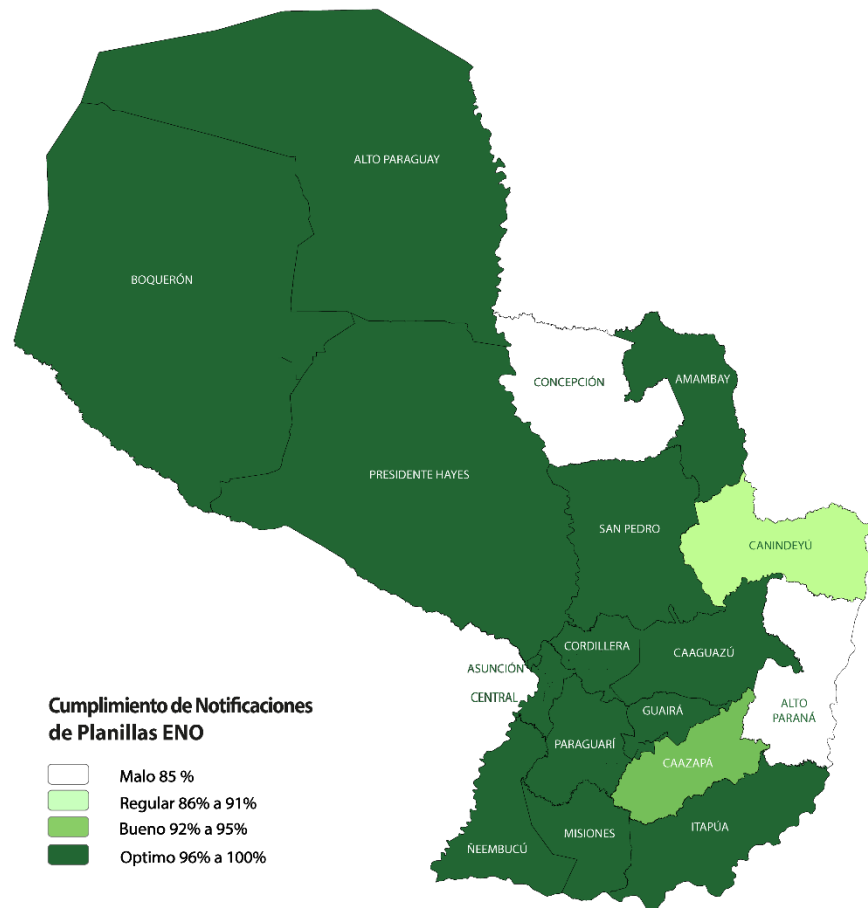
ALTO PARAGUAY

BOQUERÓN

CONCEPCIÓN

AMAMBAY

PRESIDENTE HAYES

SAN PEDRO

CANINDEYÚ

CORDILLERA

CAAGUAZÚ

ASUNCIÓN

CENTRAL

ALTO PARANÁ

GUAIRÁ

PARAGUARÍ

CAAZAPÁ

MISIONES

ITAPÚA

ÑEEMBUCÚ

Cumplimiento de Notificaciones de Planillas ENO

Malo 85 %

Regular 86% a 91%

Bueno 92% a 95%

Optimo 96% a 100%